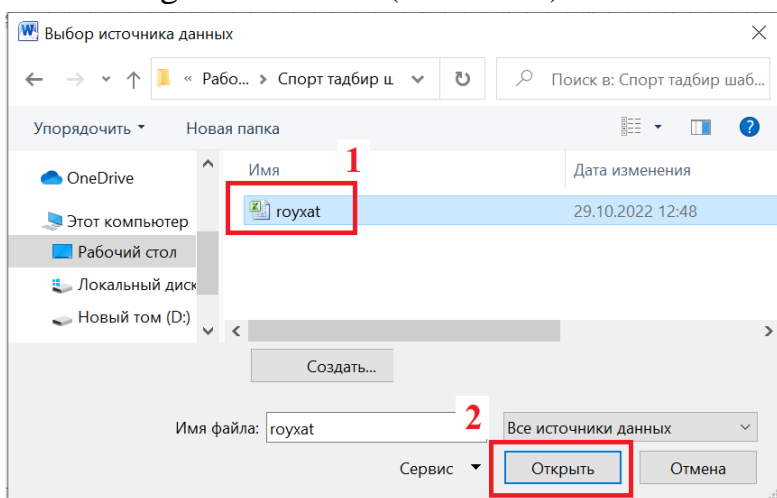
Выбор источника данных

« Рабо... › Спорт тадбир ш...

Поиск в: Спорт тадбир шаб...

Упорядочить ▾

Новая папка

OneDrive

Этот компьютер

Рабочий стол

Локальный диск

Новый том (D:)

Имя

Дата изменения

1

royxat

29.10.2022 12:48

Создать...

Имя файла: royxat

2

Все источники данных

Сервис ▾

Открыть

Отмена